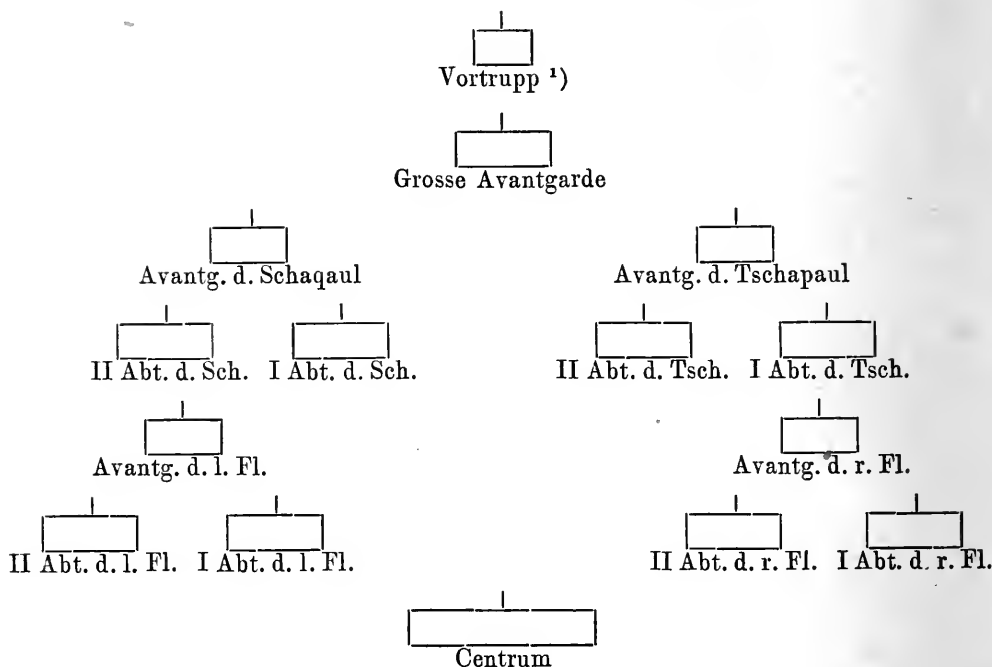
Vortrupp ¹)

Grosse Avantgarde

Avantg. d. Schaqaul

Avantg. d. Tschapaul

II Abt. d. Sch.

I Abt. d. Sch.

II Abt. d. Tsch.

I Abt. d. Tsch.

Avantg. d. l. Fl.

Avantg. d. r. Fl.

II Abt. d. l. Fl.

I Abt. d. l. Fl.

II Abt. d. r. Fl.

I Abt. d. r. Fl.

Centrum